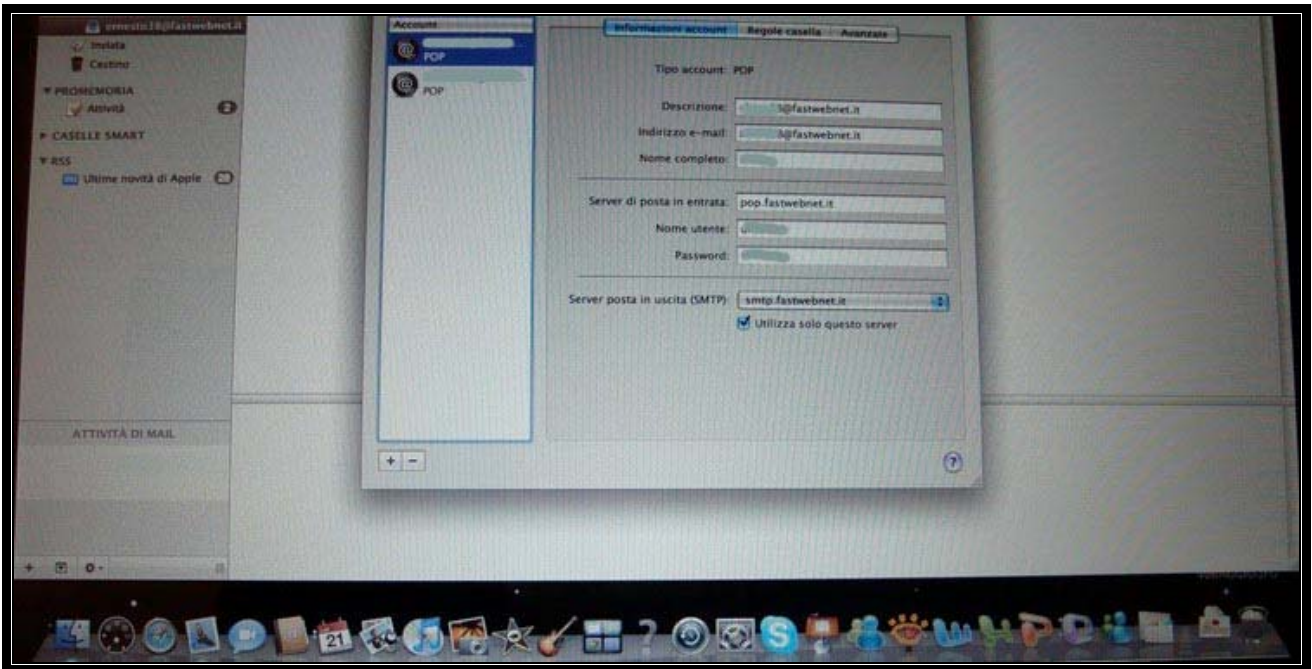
ernesto18@fastwebnet.it
Inviata
Cestino
▼ PROMEMORIA
Attività
► CASELLE SMART
▼ RSS
Ultime novità di Apple
ATTIVITÀ DI MAIL

Account
POP
POP

Informazioni account
Regole casella
Avanzate

Tipo account: POP
Descrizione: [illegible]@fastwebnet.it
Indirizzo e-mail: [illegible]@fastwebnet.it
Nome completo: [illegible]
Server di posta in entrata: pop.fastwebnet.it
Nome utente: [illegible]
Password: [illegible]
Server posta in uscita (SMTP): smtp.fastwebnet.it
Utilizza solo questo server

+ −
?

21